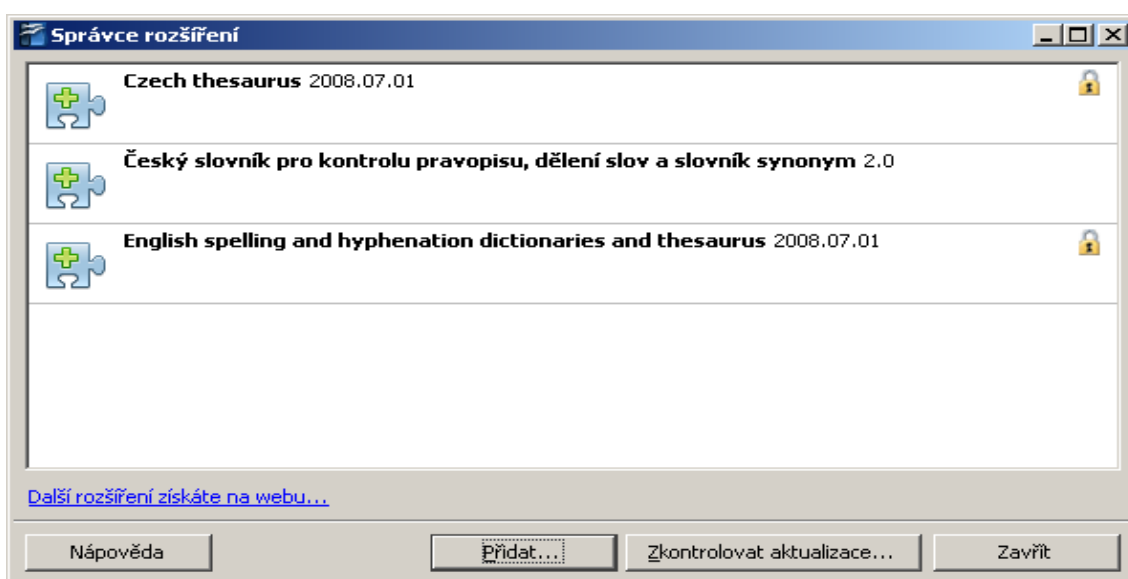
Správce rozšíření

Czech thesaurus 2008.07.01

Český slovník pro kontrolu pravopisu, dělení slov a slovník synonym 2.0

English spelling and hyphenation dictionaries and thesaurus 2008.07.01

Další rozšíření získáte na webu...

Nápověda

Přidat...

Zkontrolovat aktualizace...

Zavřít